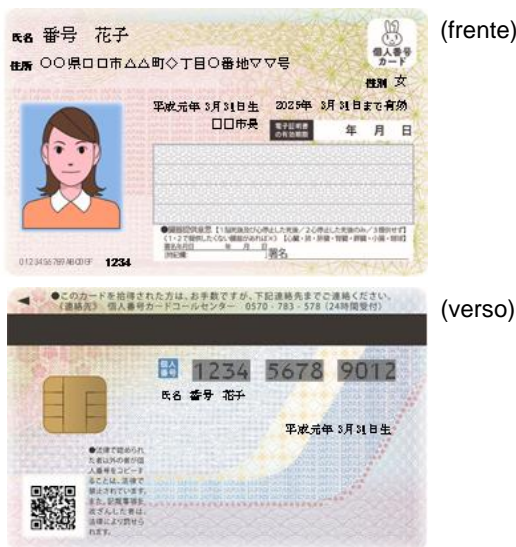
氏名 番号 花子

住所 ○○県□□市△△町◇丁目○番地▽▽号

個人番号カード

性別 女

平成元年 3月31日生　2025年 3月31日まで有効

□□市長

電子証明書の有効期限　年 月 日

●臓器提供意思【1.脳死後及び心停止した死後／2.心停止した死後のみ／3.提供せず】〈1・2で提供したくない臓器があれば×〉【心臓・肺・肝臓・腎臓・膵臓・小腸・眼球】

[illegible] 年 月 日

署名

0123456789ABCDEF 1234

(frente)

◀ ●このカードを拾得された方は、お手数ですが、下記連絡先までご連絡ください。〈連絡先〉個人番号カードコールセンター 0570・783・578（24時間受付）

(verso)

個人番号 1234 5678 9012

氏名 番号 花子

平成元年 3月31日生

●法律で認められた者以外の者が個人番号をコピーすることは、法律で禁止されています。また、証拠事項を、改ざんした者は、法律により罰せられます。